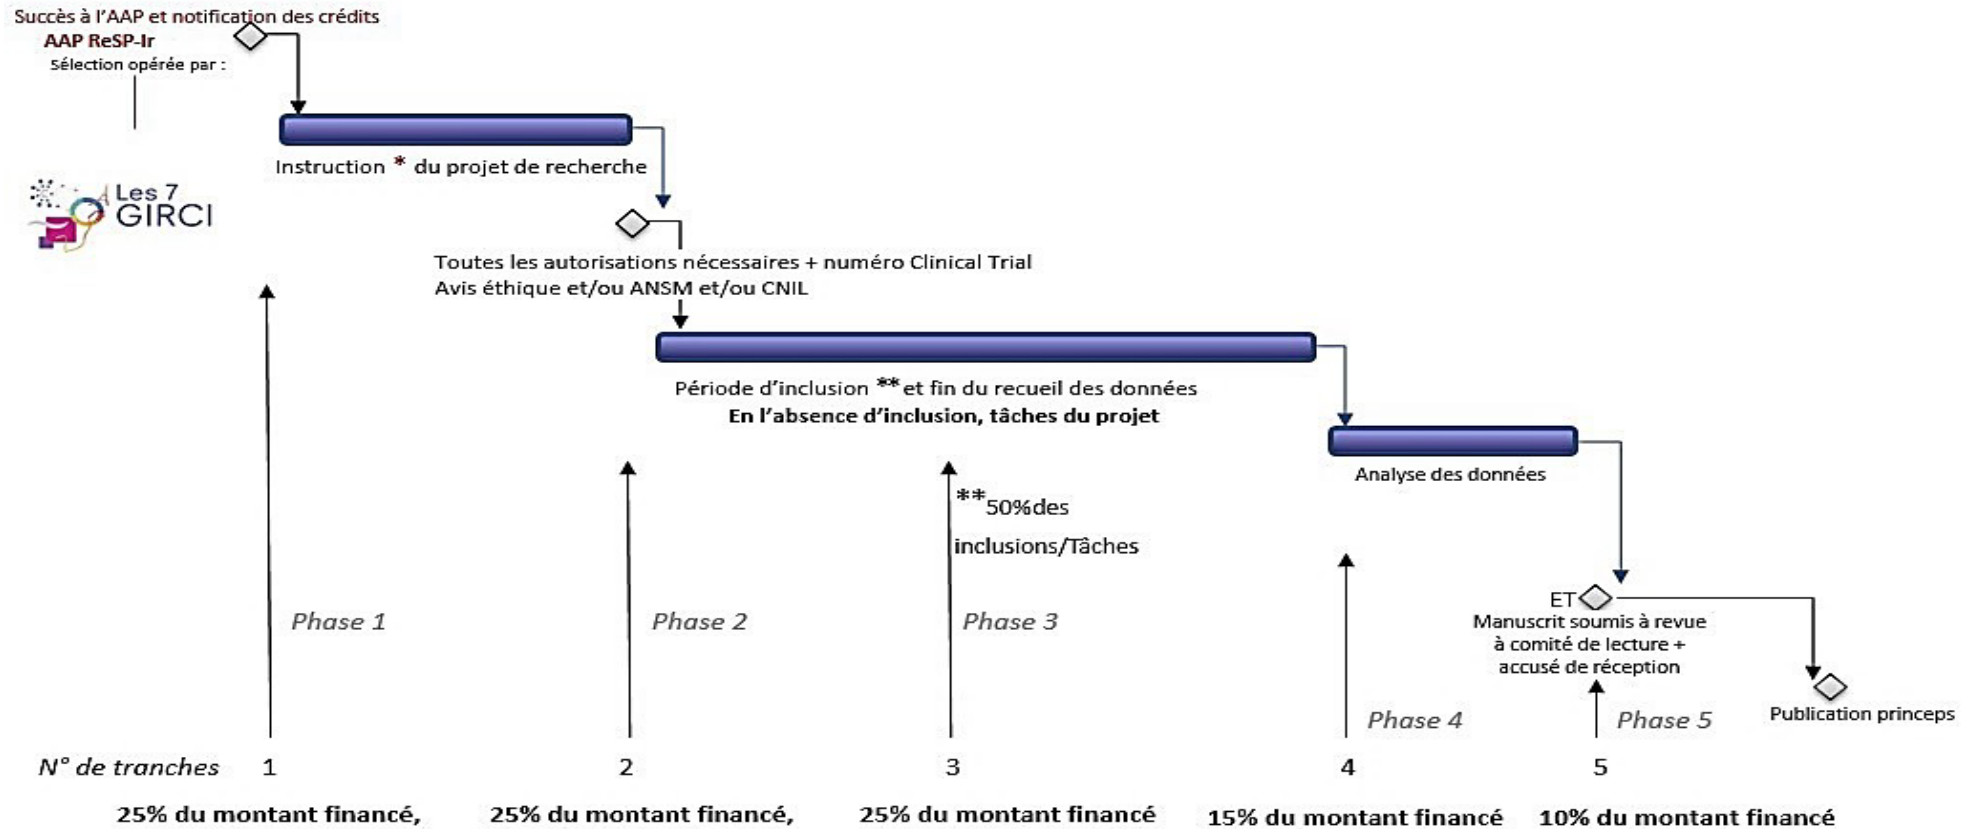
Succès à l'AAP et notification des crédits
AAP ReSP-Ir
Sélection opérée par :

Les 7 GIRCI

Instruction * du projet de recherche

Toutes les autorisations nécessaires + numéro Clinical Trial
Avis éthique et/ou ANSM et/ou CNIL

Période d'inclusion ** et fin du recueil des données
En l'absence d'inclusion, tâches du projet

Analyse des données

**50%des inclusions/Tâches

Phase 1

Phase 2

Phase 3

Phase 4

ET
Manuscrit soumis à revue à comité de lecture + accusé de réception

Phase 5

Publication princeps

N° de tranches 1 2 3 4 5

25% du montant financé, 25% du montant financé, 25% du montant financé 15% du montant financé 10% du montant financé